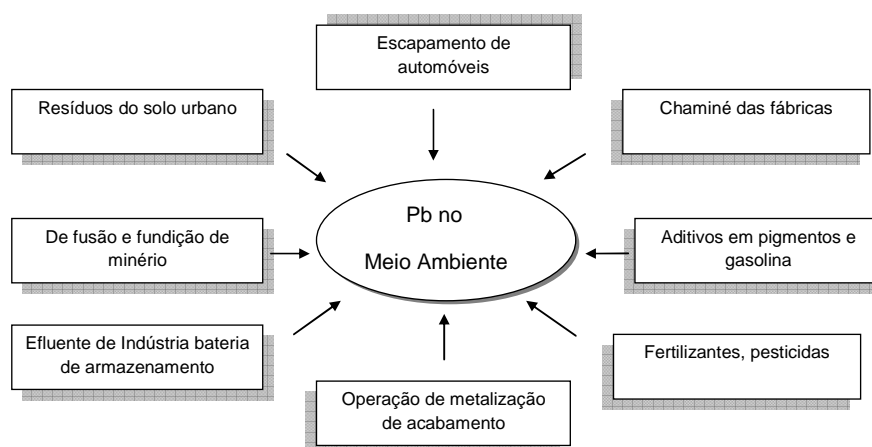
Escapamento de automóveis

Resíduos do solo urbano

Chaminé das fábricas

Pb no

Meio Ambiente

De fusão e fundição de minério

Aditivos em pigmentos e gasolina

Efluente de Indústria bateria de armazenamento

Fertilizantes, pesticidas

Operação de metalização de acabamento